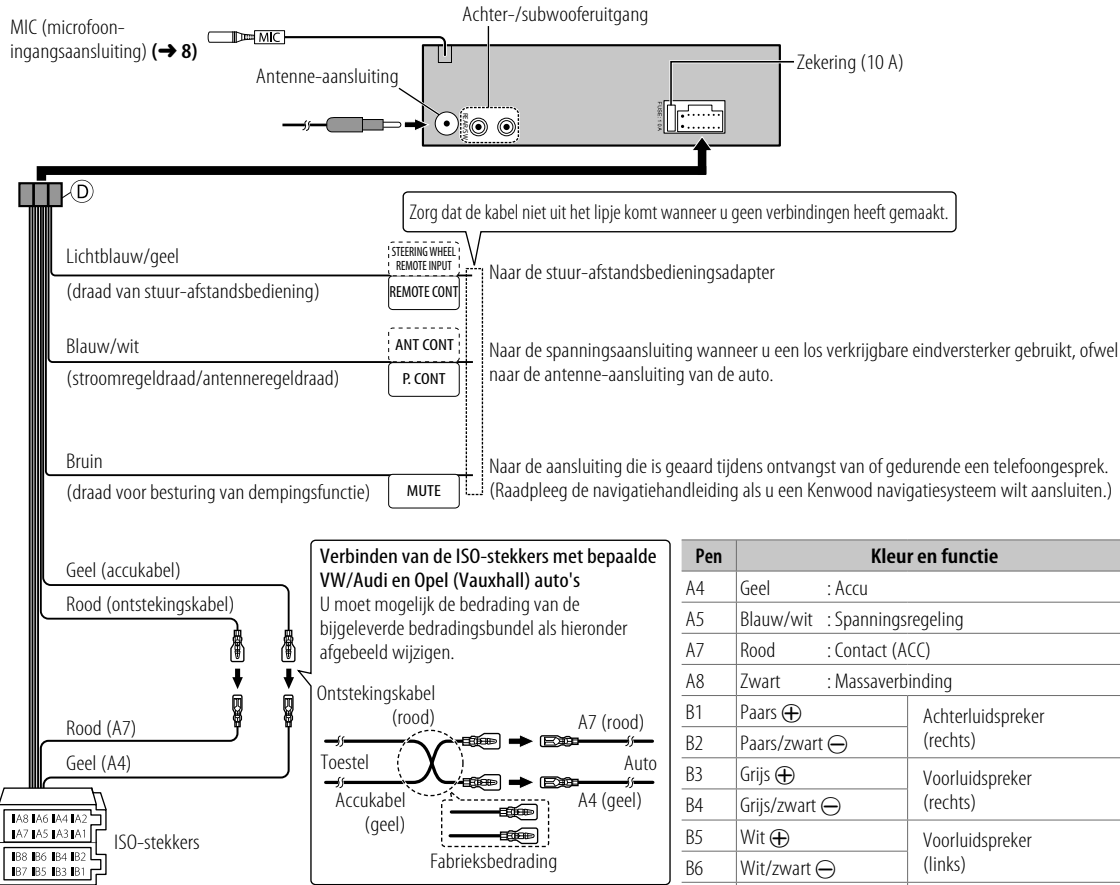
MIC (microfoon-ingangsaansluiting) (➜ 8)

MIC

Achter-/subwooferuitgang

Antenne-aansluiting

Zekering (10 A)

Ⓓ

Zorg dat de kabel niet uit het lipje komt wanneer u geen verbindingen heeft gemaakt.

Lichtblauw/geel

(draad van stuur-afstandsbediening)

STEERING WHEEL REMOTE INPUT

REMOTE CONT

Naar de stuur-afstandsbedieningsadapter

Blauw/wit

(stroomregeldraad/antenneregeldraad)

ANT CONT

P. CONT

Naar de spanningsaansluiting wanneer u een los verkrijgbare eindversterker gebruikt, ofwel naar de antenne-aansluiting van de auto.

Bruin

(draad voor besturing van dempingsfunctie)

MUTE

Naar de aansluiting die is geaard tijdens ontvangst van of gedurende een telefoongesprek. (Raadpleeg de navigatiehandleiding als u een Kenwood navigatiesysteem wilt aansluiten.)

Geel (accukabel)

Rood (ontstekingskabel)

Rood (A7)

Geel (A4)

A8 A6 A4 A2
A7 A5 A3 A1

B8 B6 B4 B2
B7 B5 B3 B1

ISO-stekkers

Verbinden van de ISO-stekkers met bepaalde VW/Audi en Opel (Vauxhall) auto's
U moet mogelijk de bedrading van de bijgeleverde bedradingsbundel als hieronder afgebeeld wijzigen.

Ontstekingskabel (rood)

A7 (rood)

Toestel

Auto

Accukabel (geel)

A4 (geel)

Fabrieksbedrading

| Pen | Kleur en functie | |
|---|---|---|
| A4 | Geel : Accu | |
| A5 | Blauw/wit : Spanningsregeling | |
| A7 | Rood : Contact (ACC) | |
| A8 | Zwart : Massaverbinding | |
| B1 | Paars ⊕ | Achterluidspreker (rechts) |
| B2 | Paars/zwart ⊖ | |
| B3 | Grijs ⊕ | Voorluidspreker (rechts) |
| B4 | Grijs/zwart ⊖ | |
| B5 | Wit ⊕ | Voorluidspreker (links) |
| B6 | Wit/zwart ⊖ | |